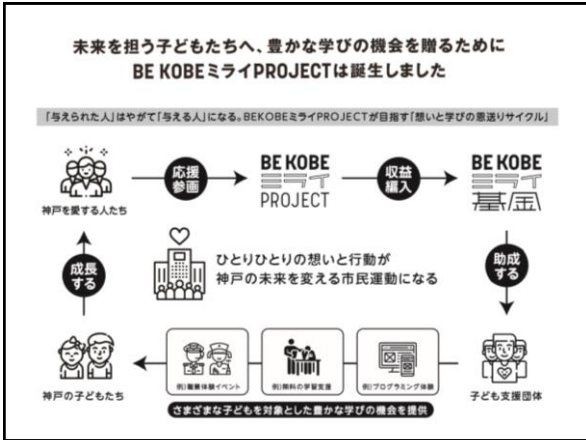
未来を担う子どもたちへ、豊かな学びの機会を贈るために
BE KOBEミライPROJECTは誕生しました

「与えられた人」はやがて「与える人」になる。BEKOBEミライPROJECTが目指す「想いと学びの恩送りサイクル」

神戸を愛する人たち

応援参画

BE KOBE ミライ PROJECT

収益繰入

BE KOBE ミライ 基金

助成する

子ども支援団体

ひとりひとりの想いと行動が
神戸の未来を変える市民運動になる

成長する

神戸の子どもたち

例)職業体験イベント

例)教科の学習支援

例)プログラミング体験

さまざまな子どもを対象とした豊かな学びの機会を提供